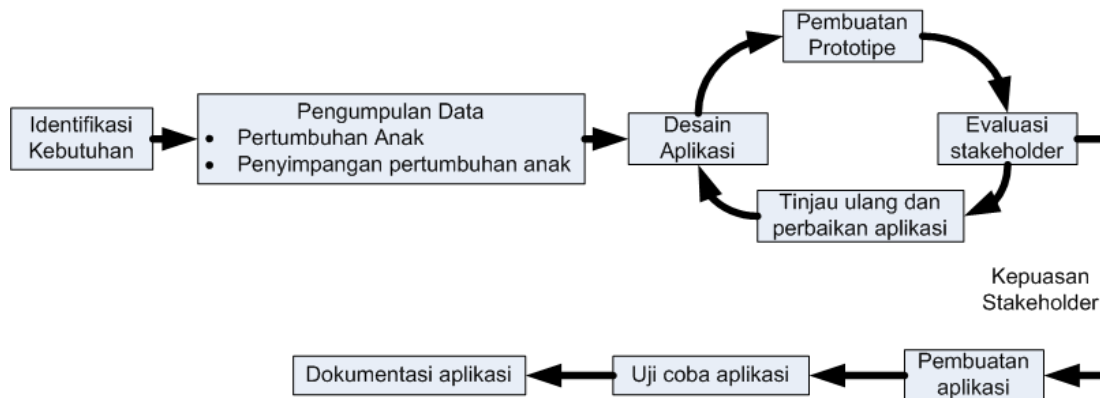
Identifikasi Kebutuhan

Pengumpulan Data
• Pertumbuhan Anak
• Penyimpangan pertumbuhan anak

Desain Aplikasi

Pembuatan Prototipe

Evaluasi stakeholder

Tinjau ulang dan perbaikan aplikasi

Kepuasan Stakeholder

Pembuatan aplikasi

Uji coba aplikasi

Dokumentasi aplikasi